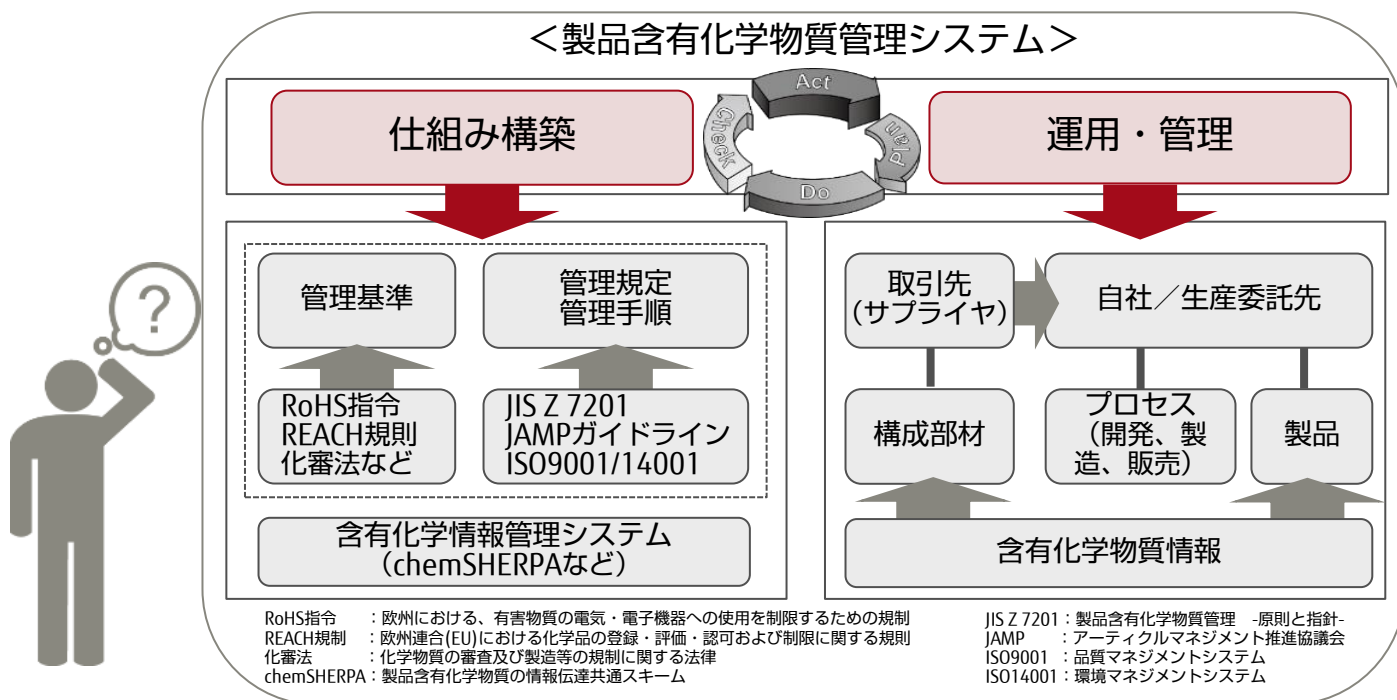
＜製品含有化学物質管理システム＞

仕組み構築

Act
Plan
Do
Check

運用・管理

管理基準

管理規定
管理手順

RoHS指令
REACH規則
化審法など

JIS Z 7201
JAMPガイドライン
ISO9001/14001

含有化学情報管理システム
（chemSHERPAなど）

取引先
（サプライヤ）

自社／生産委託先

構成部材

プロセス
（開発、製造、販売）

製品

含有化学物質情報

RoHS指令　：欧州における、有害物質の電気・電子機器への使用を制限するための規制
REACH規制　：欧州連合(EU)における化学品の登録・評価・認可および制限に関する規則
化審法　：化学物質の審査及び製造等の規制に関する法律
chemSHERPA：製品含有化学物質の情報伝達共通スキーム

JIS Z 7201：製品含有化学物質管理　-原則と指針-
JAMP　：アーティクルマネジメント推進協議会
ISO9001：品質マネジメントシステム
ISO14001：環境マネジメントシステム